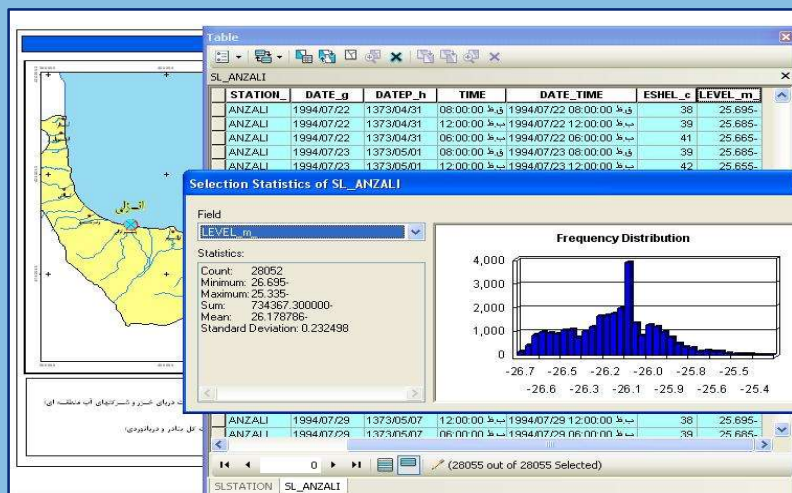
Table

SL_ANZALI

| STATION_ | DATE_g | DATEP_h | TIME | DATE_TIME | ESHEL_c | LEVEL_m_ |
|---|---|---|---|---|---|---|
| ANZALI | 1994/07/22 | 1373/04/31 | 08:00:00 ق.ظ | 1994/07/22 08:00:00 ق.ظ | 38 | 25.695- |
| ANZALI | 1994/07/22 | 1373/04/31 | 12:00:00 ب.ظ | 1994/07/22 12:00:00 ب.ظ | 39 | 25.685- |
| ANZALI | 1994/07/22 | 1373/04/31 | 06:00:00 ب.ظ | 1994/07/22 06:00:00 ب.ظ | 41 | 25.665- |
| ANZALI | 1994/07/23 | 1373/05/01 | 08:00:00 ق.ظ | 1994/07/23 08:00:00 ق.ظ | 39 | 25.685- |
| ANZALI | 1994/07/23 | 1373/05/01 | 12:00:00 ب.ظ | 1994/07/23 12:00:00 ب.ظ | 42 | 25.655- |
| ANZALI | 1994/07/29 | 1373/05/07 | 12:00:00 ب.ظ | 1994/07/29 12:00:00 ب.ظ | 38 | 25.695- |
| ANZALI | 1994/07/29 | 1373/05/07 | 06:00:00 ب.ظ | 1994/07/29 06:00:00 ب.ظ | 39 | 25.685- |

Selection Statistics of SL_ANZALI

Field
LEVEL_m_

Statistics:
Count: 28052
Minimum: 26.695-
Maximum: 25.335-
Sum: 734367.300000-
Mean: 26.178786-
Standard Deviation: 0.232498

Frequency Distribution

4,000
3,000
2,000
1,000
0

-26.7 -26.5 -26.2 -26.0 -25.8 -25.5
-26.6 -26.3 -26.1 -25.9 -25.6 -25.4

انزلی

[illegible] دریای خزر و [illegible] آب منطقه ای

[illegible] بنادر و دریانوردی

0 (28055 out of 28055 Selected)

SLSTATION SL_ANZALI